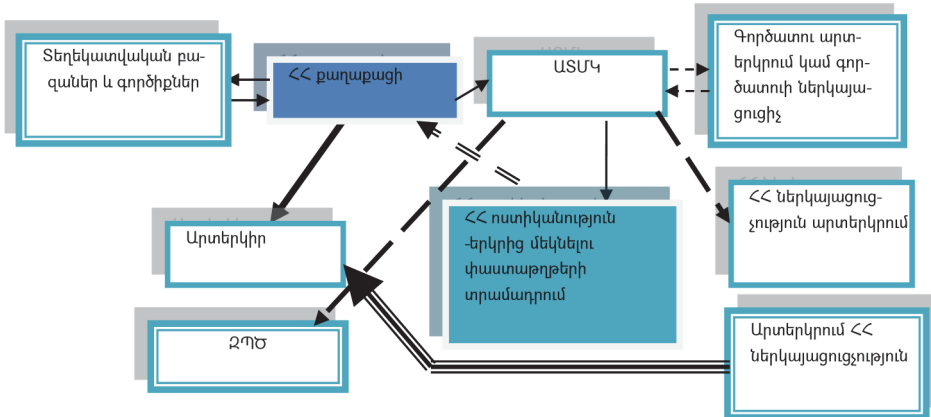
Տեղեկատվական բազաներ և գործիքներ

ՀՀ քաղաքացի

ԱՏՄԿ

Գործատու արտերկրում կամ գործատուի ներկայացուցիչ

ՀՀ ներկայացուցչություն արտերկրում

ՀՀ ոստիկանություն -երկրից մեկնելու փաստաթղթերի տրամադրում

Արտերկիր

ԶՊԾ

Արտերկրում ՀՀ ներկայացուցչություն